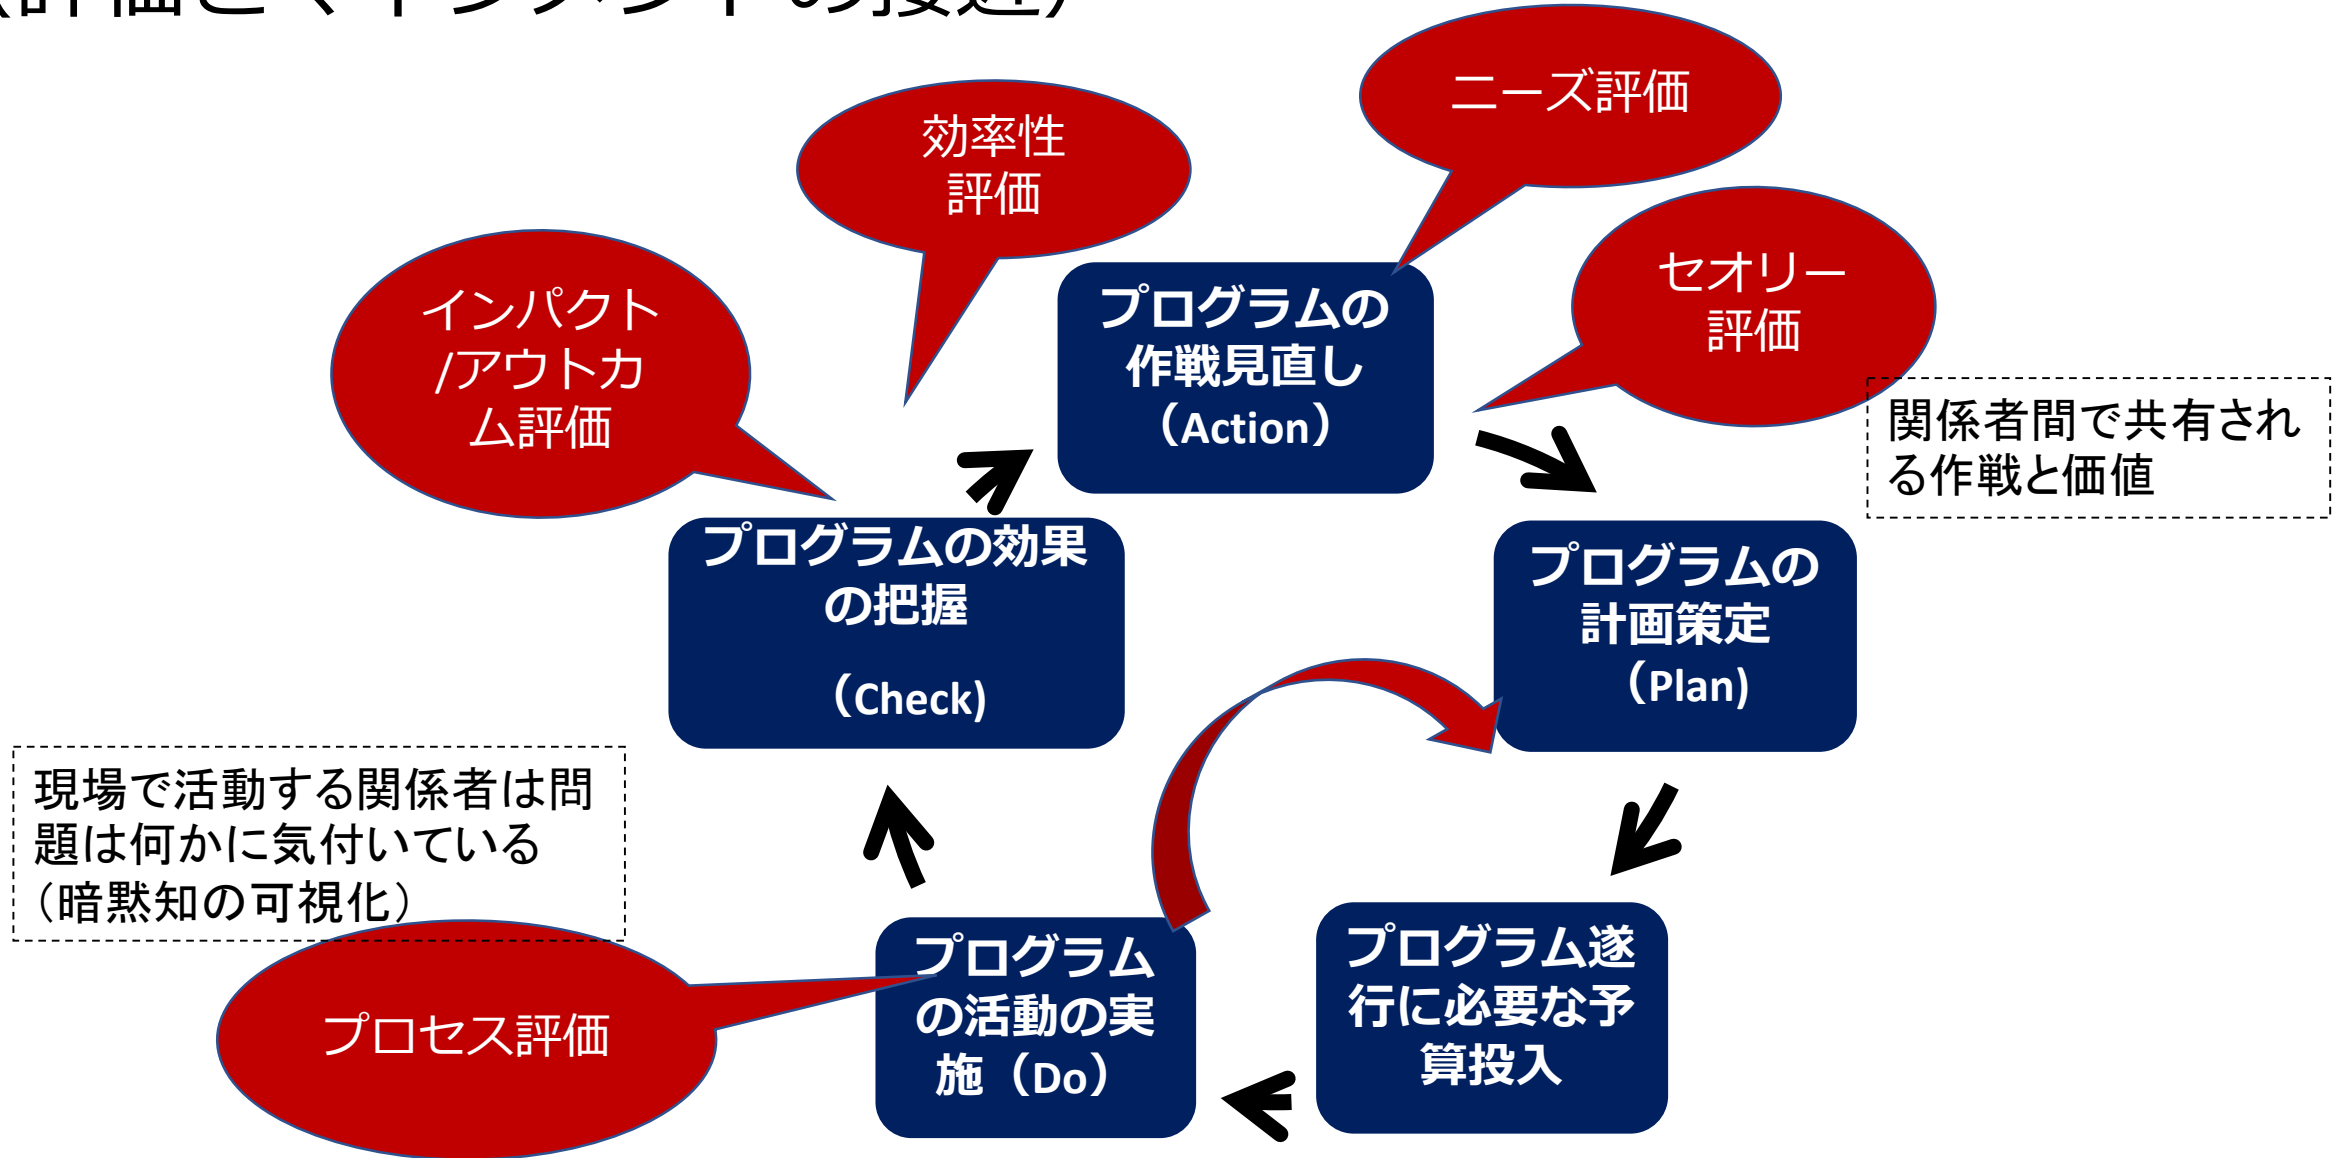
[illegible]

効率性評価

ニーズ評価

インパクト/アウトカム評価

プログラムの作戦見直し（Action）

セオリー評価

関係者間で共有される作戦と価値

プログラムの効果の把握

（Check)

プログラムの計画策定（Plan)

現場で活動する関係者は問題は何かに気付いている（暗黙知の可視化）

プロセス評価

プログラムの活動の実施（Do）

プログラム遂行に必要な予算投入